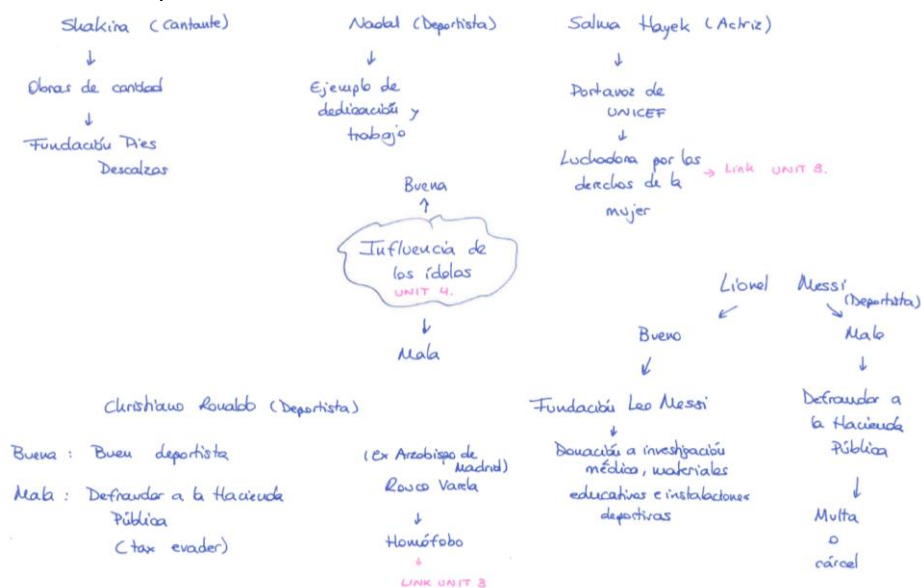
Shakira (cantante)
↓
Obras de caridad
↓
Fundación Pies Descalzos

Nadal (Deportista)
↓
Ejemplo de dedicación y trabajo

Salma Hayek (Actriz)
↓
Portavoz de UNICEF
↓
Luchadora por los derechos de la mujer → Link UNIT 8.

Buena
↑
Influencia de los ídolos
UNIT 4.
↓
Mala

Lionel Messi (Deportista)
↙ Bueno
↓
Fundación Leo Messi
↓
Donación a investigación médica, materiales educativos e instalaciones deportivas

↘ Malo
↓
Defraudar a la Hacienda Pública
↓
Multa o cárcel

Christiano Ronaldo (Deportista)
Buena : Buen deportista
Mala : Defraudar a la Hacienda Pública (tax evader)

(Ex Arzobispo de Madrid)
Rouco Varela
↓
Homófobo
↓
LINK UNIT 8